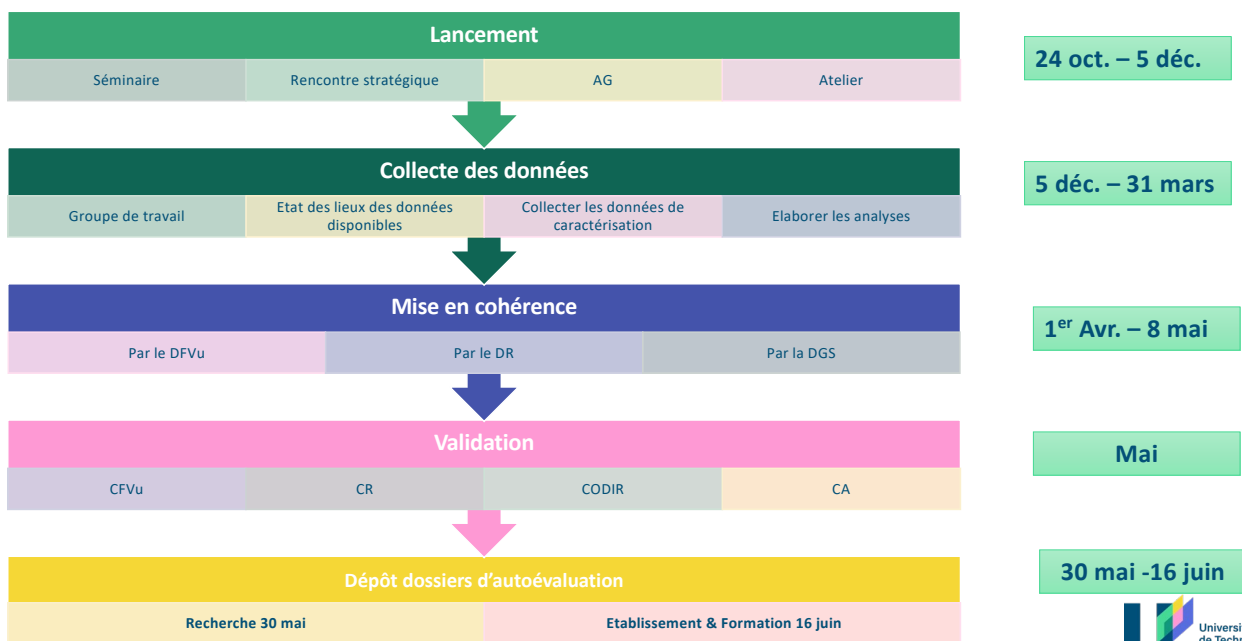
Lancement

Séminaire | Rencontre stratégique | AG | Atelier

24 oct. – 5 déc.

Collecte des données

Groupe de travail | Etat des lieux des données disponibles | Collecter les données de caractérisation | Elaborer les analyses

5 déc. – 31 mars

Mise en cohérence

Par le DFVu | Par le DR | Par la DGS

1$^{er}$ Avr. – 8 mai

Validation

CFVu | CR | CODIR | CA

Mai

Dépôt dossiers d'autoévaluation

Recherche 30 mai | Etablissement & Formation 16 juin

30 mai -16 juin

Universi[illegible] de Techn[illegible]